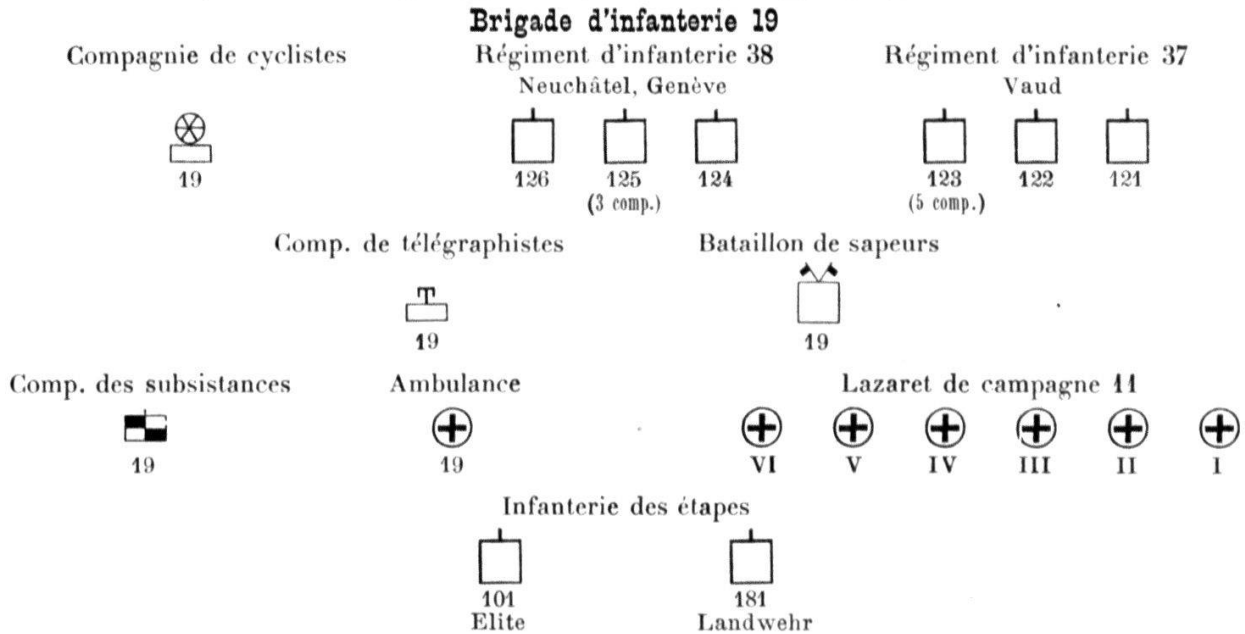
**Brigade d'infanterie 19**

Compagnie de cyclistes

19

Régiment d'infanterie 38
Neuchâtel, Genève

126 125 (3 comp.) 124

Régiment d'infanterie 37
Vaud

123 (5 comp.) 122 121

Comp. de télégraphistes

T

19

Bataillon de sapeurs

19

Comp. des subsistances

19

Ambulance

19

Lazaret de campagne 11

VI V IV III II I

Infanterie des étapes

101
Elite

181
Landwehr